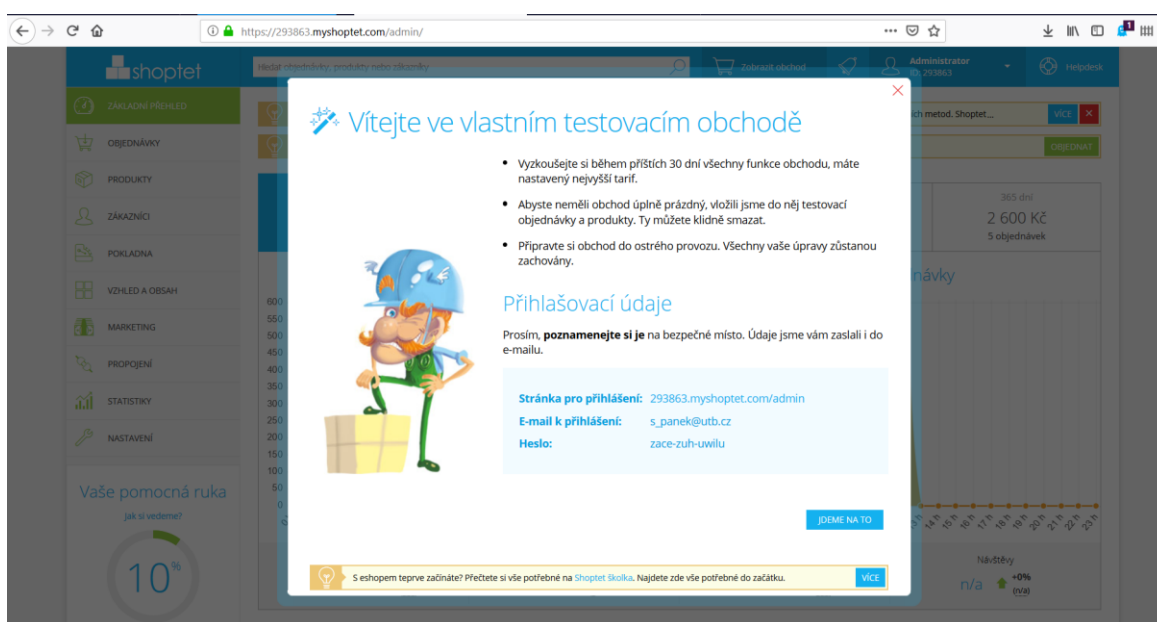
https://293863.myshoptet.com/admin/

shoptet

Hledat objednávky, produkty nebo zákazníky

Zobrazit obchod

Administrator
ID: 293863

Helpdesk

ZÁKLADNÍ PŘEHLED
OBJEDNÁVKY
PRODUKTY
ZÁKAZNÍCI
POKLADNA
VZHLED A OBSAH
MARKETING
PROPOJENÍ
STATISTIKY
NASTAVENÍ

Vaše pomocná ruka
Jak si vedeme?
10%

ich metod. Shoptet ...
VÍCE
OBJEDNAT

365 dní
2 600 Kč
5 objednávek

návky

600
550
500
450
400
350
300
250
200
150
100
50
0

Návštěvy
n/a
+0%
(n/a)

Vítejte ve vlastním testovacím obchodě

• Vyzkoušejte si během příštích 30 dní všechny funkce obchodu, máte nastavený nejvyšší tarif.

• Abyste neměli obchod úplně prázdný, vložili jsme do něj testovací objednávky a produkty. Ty můžete klidně smazat.

• Připravte si obchod do ostrého provozu. Všechny vaše úpravy zůstanou zachovány.

Přihlašovací údaje

Prosím, **poznamenejte si je** na bezpečné místo. Údaje jsme vám zaslali i do e-mailu.

Stránka pro přihlášení: 293863.myshoptet.com/admin
E-mail k přihlášení: s_panek@utb.cz
Heslo: zace-zuh-uwilu

JDEME NA TO

S eshopem teprve začínáte? Přečtete si vše potřebné na Shoptet školka. Najdete zde vše potřebné do začátku.
VÍCE